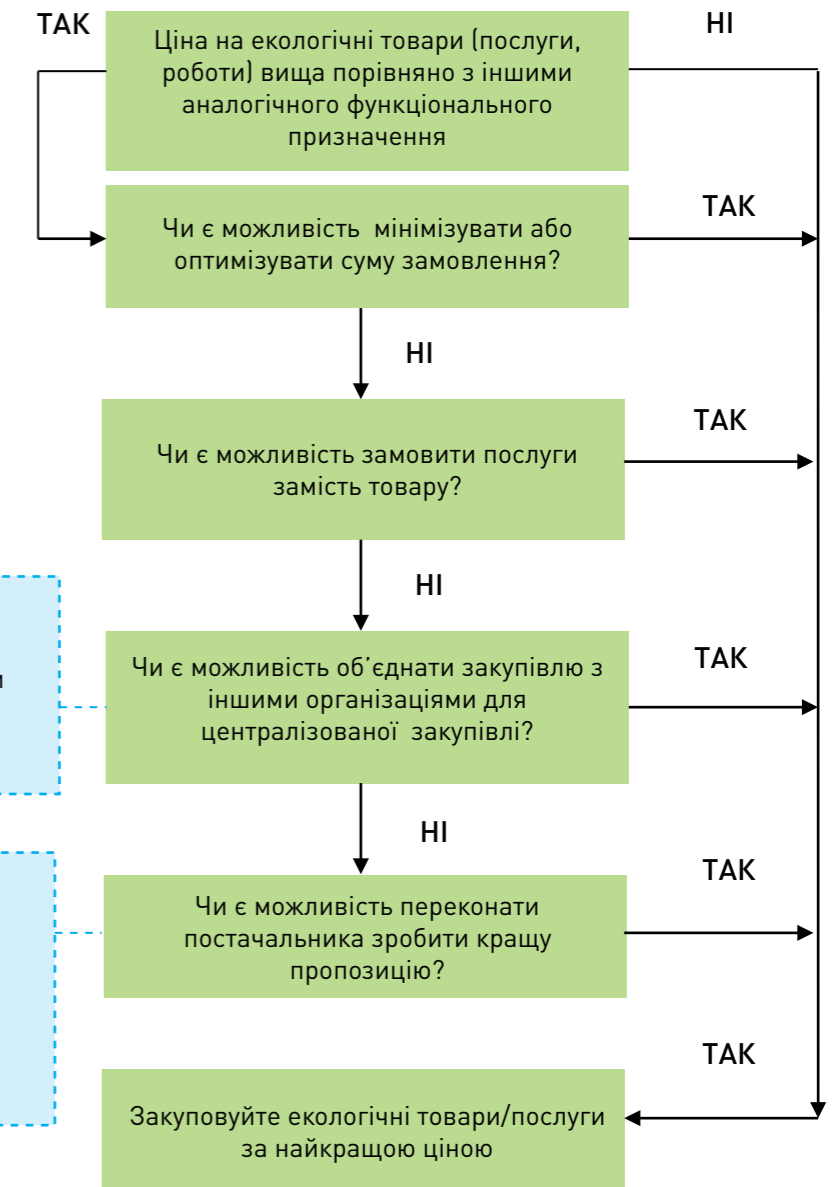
ТАК

Ціна на екологічні товари (послуги, роботи) вища порівняно з іншими аналогічного функціонального призначення

НІ

Чи є можливість мінімізувати або оптимізувати суму замовлення?

ТАК

НІ

Чи є можливість замовити послуги замість товару?

ТАК

НІ

Чи є можливість об'єднати закупівлю з іншими організаціями для централізованої закупівлі?

ТАК

НІ

Чи є можливість переконати постачальника зробити кращу пропозицію?

ТАК

ТАК

Закуповуйте екологічні товари/послуги за найкращою ціною